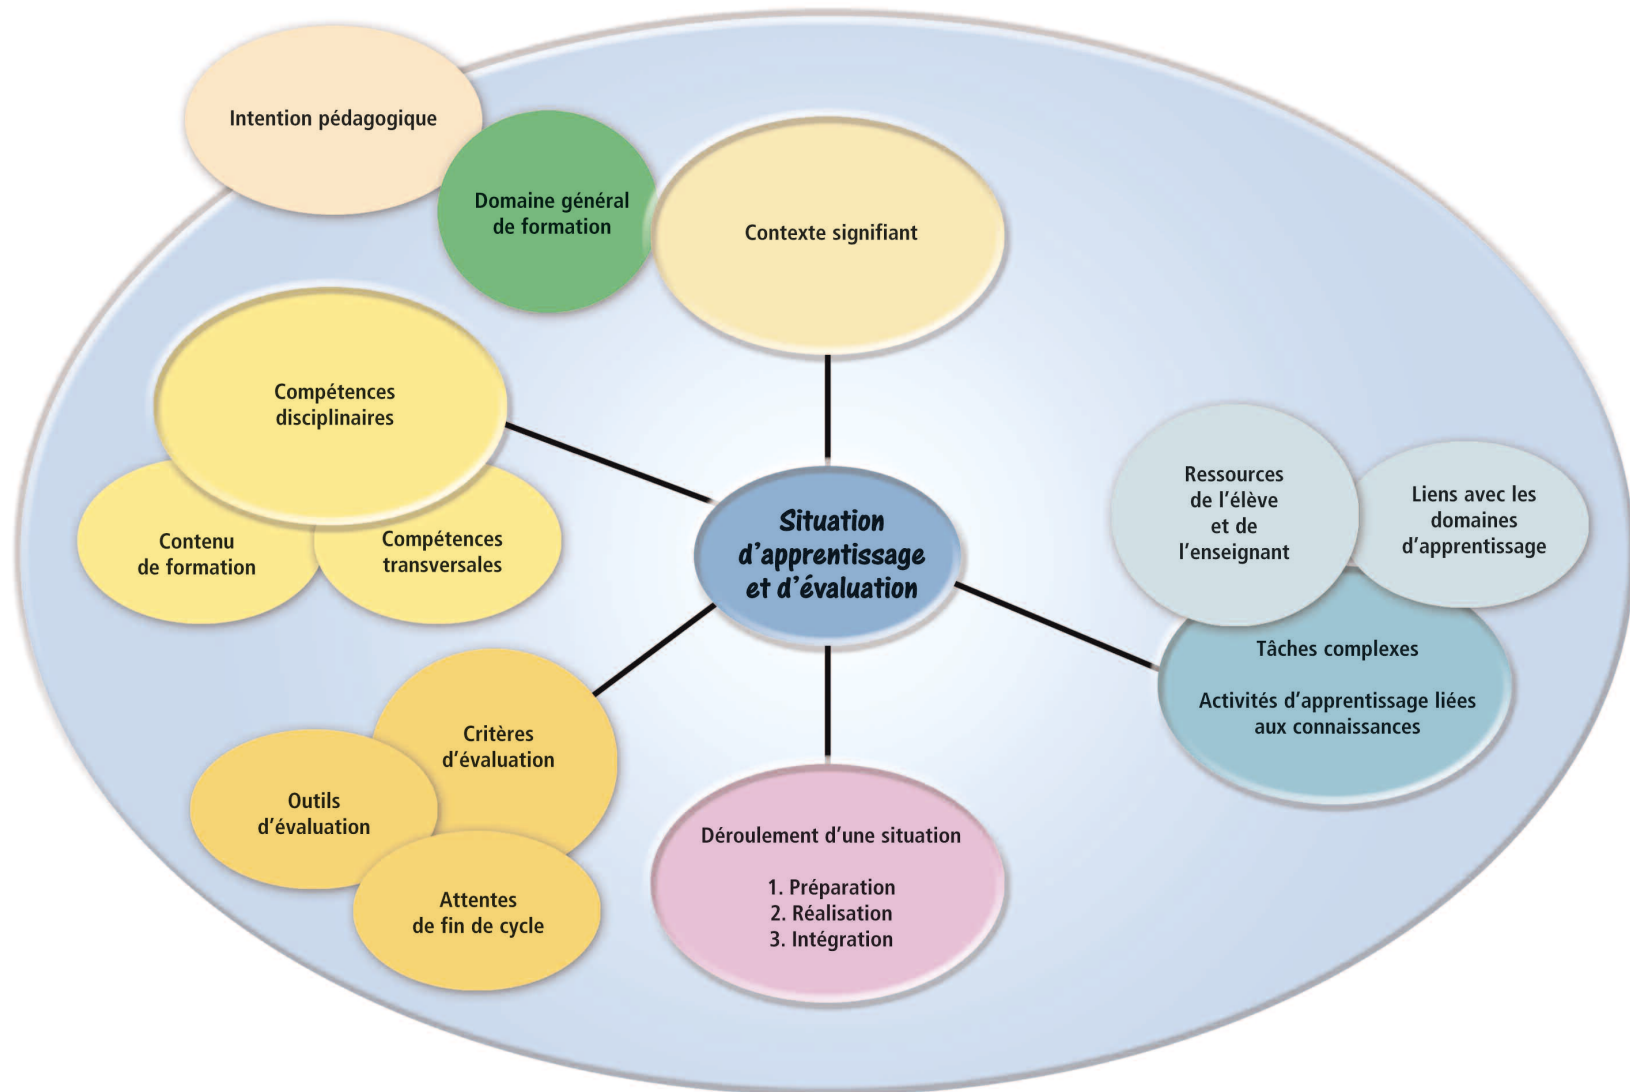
Intention pédagogique

Domaine général de formation

Contexte signifiant

Compétences disciplinaires

Contenu de formation

Compétences transversales

Situation d'apprentissage et d'évaluation

Ressources de l'élève et de l'enseignant

Liens avec les domaines d'apprentissage

Tâches complexes

Activités d'apprentissage liées aux connaissances

Critères d'évaluation

Outils d'évaluation

Attentes de fin de cycle

Déroulement d'une situation

1. Préparation
2. Réalisation
3. Intégration